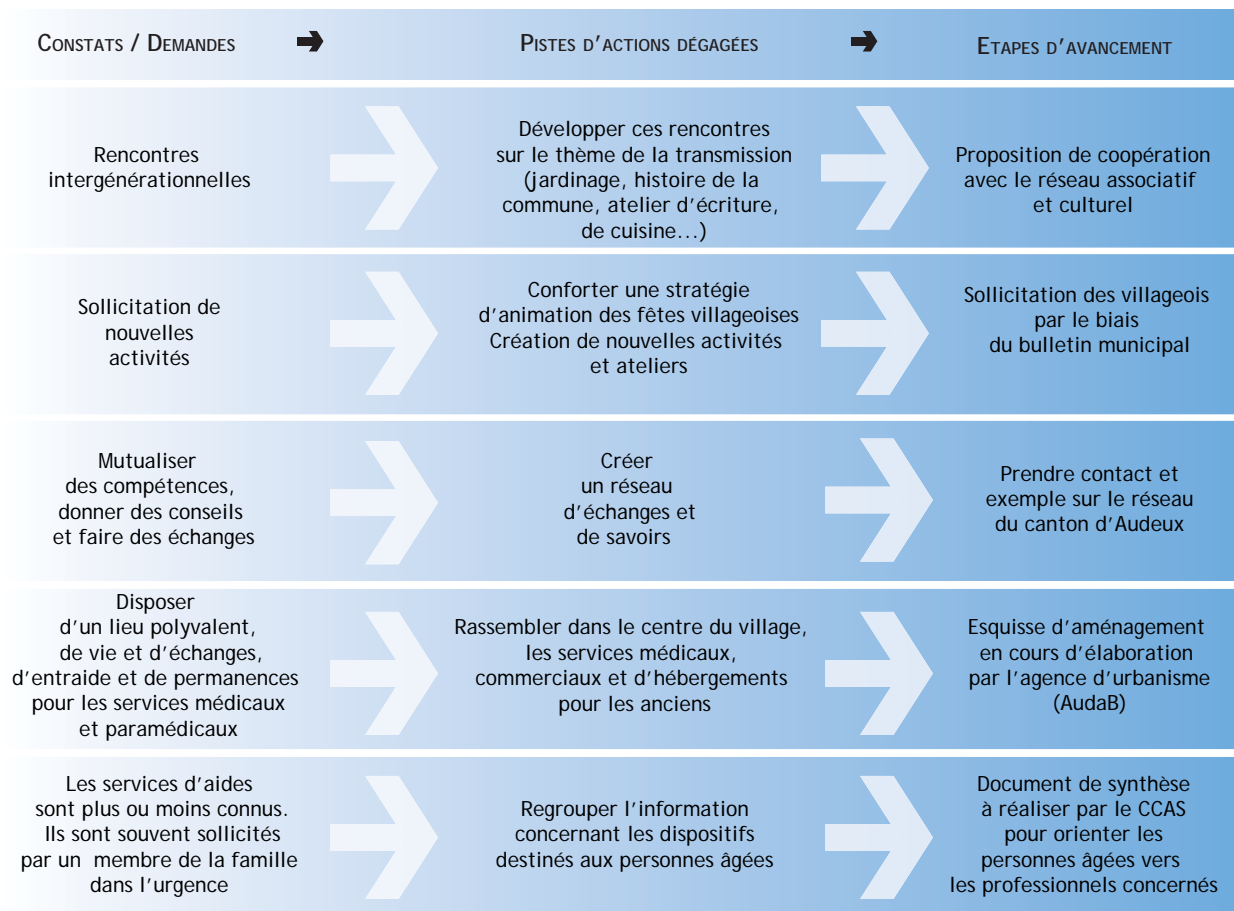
| Constats / Demandes | Pistes d'actions dégagées | Etapes d'avancement |
|---|---|---|
| Rencontres intergénérationnelles | Développer ces rencontres sur le thème de la transmission (jardinage, histoire de la commune, atelier d'écriture, de cuisine...) | Proposition de coopération avec le réseau associatif et culturel |
| Sollicitation de nouvelles activités | Conforter une stratégie d'animation des fêtes villageoises Création de nouvelles activités et ateliers | Sollicitation des villageois par le biais du bulletin municipal |
| Mutualiser des compétences, donner des conseils et faire des échanges | Créer un réseau d'échanges et de savoirs | Prendre contact et exemple sur le réseau du canton d'Audeux |
| Disposer d'un lieu polyvalent, de vie et d'échanges, d'entraide et de permanences pour les services médicaux et paramédicaux | Rassembler dans le centre du village, les services médicaux, commerciaux et d'hébergements pour les anciens | Esquisse d'aménagement en cours d'élaboration par l'agence d'urbanisme (AudaB) |
| Les services d'aides sont plus ou moins connus. Ils sont souvent sollicités par un membre de la famille dans l'urgence | Regrouper l'information concernant les dispositifs destinés aux personnes âgées | Document de synthèse à réaliser par le CCAS pour orienter les personnes âgées vers les professionnels concernés |